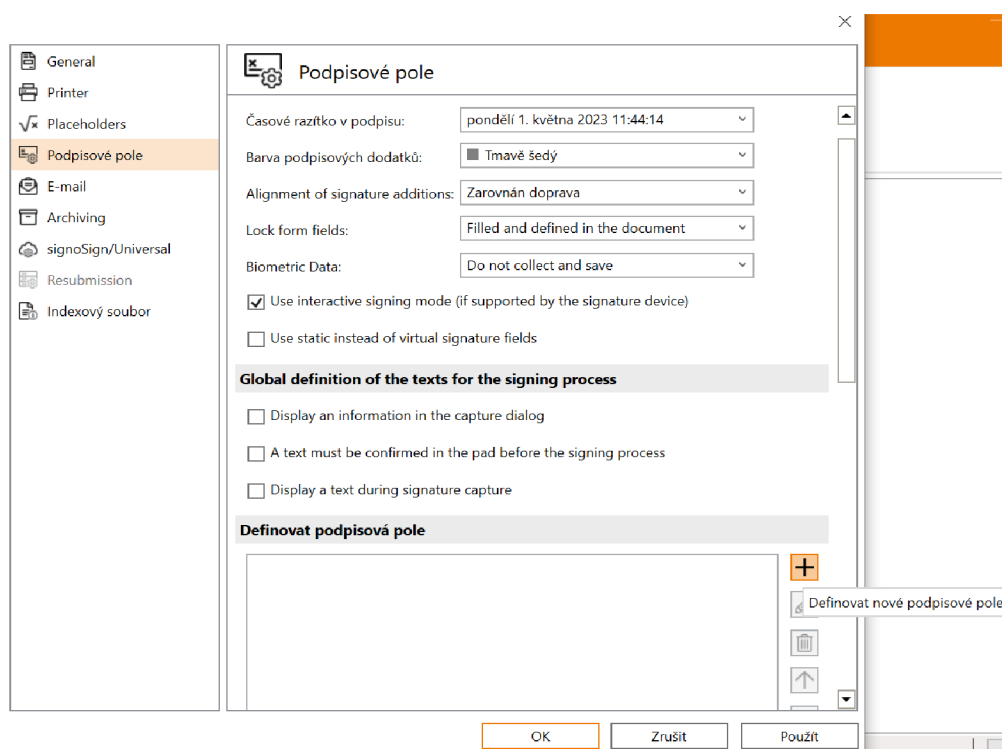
General
Printer
Placeholders
Podpisové pole
E-mail
Archiving
signoSign/Universal
Resubmission
Indexový soubor

Podpisové pole

Časové razítko v podpisu: pondělí 1. května 2023 11:44:14
Barva podpisových dodatků: Tmavě šedý
Alignment of signature additions: Zarovnán doprava
Lock form fields: Filled and defined in the document
Biometric Data: Do not collect and save
Use interactive signing mode (if supported by the signature device)
Use static instead of virtual signature fields

Global definition of the texts for the signing process
Display an information in the capture dialog
A text must be confirmed in the pad before the signing process
Display a text during signature capture

Definovat podpisová pole
Definovat nové podpisové pole

OK
Zrušit
Použít